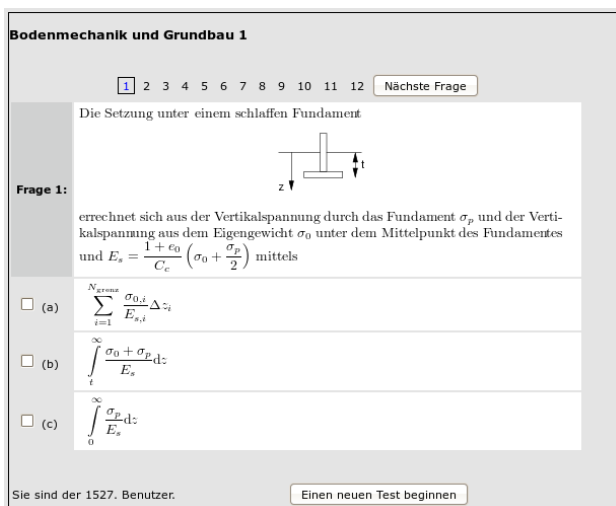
Bodenmechanik und Grundbau 1

1 2 3 4 5 6 7 8 9 10 11 12 Nächste Frage

Frage 1:

Die Setzung unter einem schlaffen Fundament

t

z

errechnet sich aus der Vertikalspannung durch das Fundament $\sigma_p$ und der Vertikalspannung aus dem Eigengewicht $\sigma_0$ unter dem Mittelpunkt des Fundamentes und $E_s = \frac{1+e_0}{C_c}\left(\sigma_0 + \frac{\sigma_p}{2}\right)$ mittels

(a) $\sum_{i=1}^{N_{grenz}} \frac{\sigma_{0,i}}{E_{s,i}} \Delta z_i$

(b) $\int_t^\infty \frac{\sigma_0 + \sigma_p}{E_s} \mathrm{d}z$

(c) $\int_0^\infty \frac{\sigma_p}{E_s} \mathrm{d}z$

Sie sind der 1527. Benutzer.

Einen neuen Test beginnen